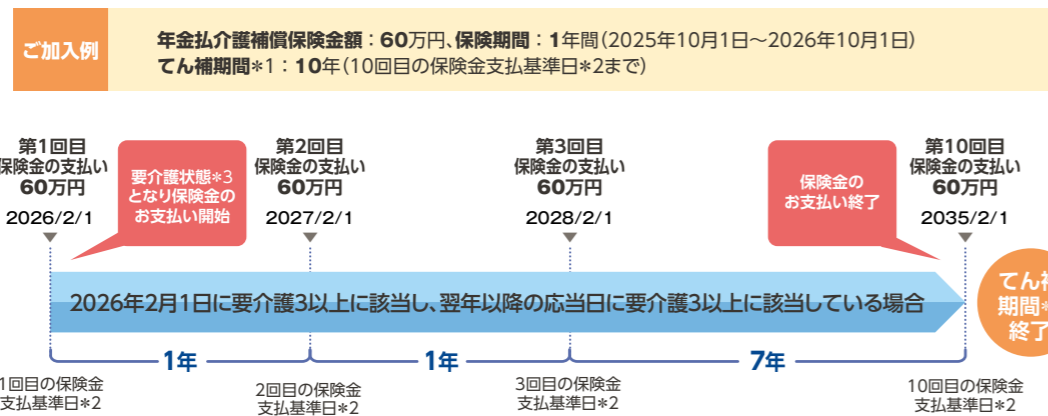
ご加入例

年金払介護補償保険金額：60万円、保険期間：1年間（2025年10月1日～2026年10月1日）
てん補期間＊1：10年（10回目の保険金支払基準日＊2まで）

第1回目
保険金の支払い
60万円
2026/2/1

要介護状態＊3
となり保険金の
お支払い開始

第2回目
保険金の支払い
60万円
2027/2/1

第3回目
保険金の支払い
60万円
2028/2/1

保険金の
お支払い終了

第10回目
保険金の支払い
60万円
2035/2/1

2026年2月1日に要介護3以上に該当し、翌年以降の応当日に要介護3以上に該当している場合

てん補
期間＊
終了

1年

1年

7年

1回目の保険金
支払基準日＊2

2回目の保険金
支払基準日＊2

3回目の保険金
支払基準日＊2

10回目の保険金
支払基準日＊2